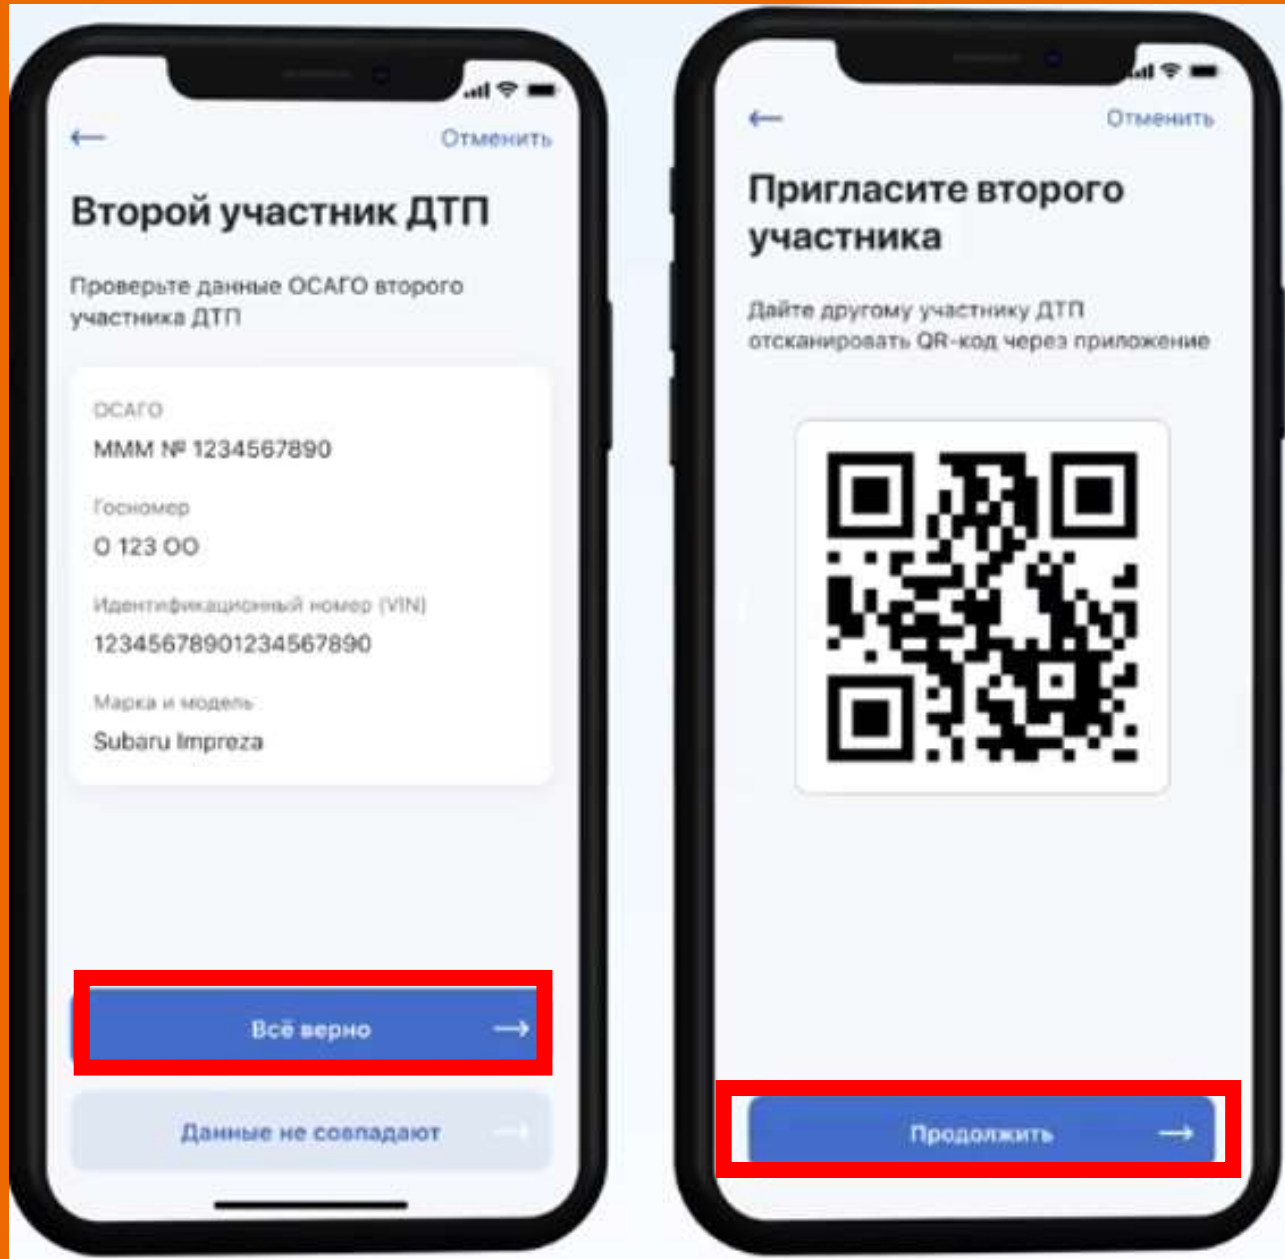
←
Отменить

Второй участник ДТП

Проверьте данные ОСАГО второго участника ДТП

ОСАГО
МММ № 1234567890

Госномер
О 123 ОО

Идентификационный номер (VIN)
12345678901234567890

Марка и модель
Subaru Impreza

Всё верно →

Данные не совпадают →

←
Отменить

Пригласите второго участника

Дайте другому участнику ДТП отсканировать QR-код через приложение

Продолжить →